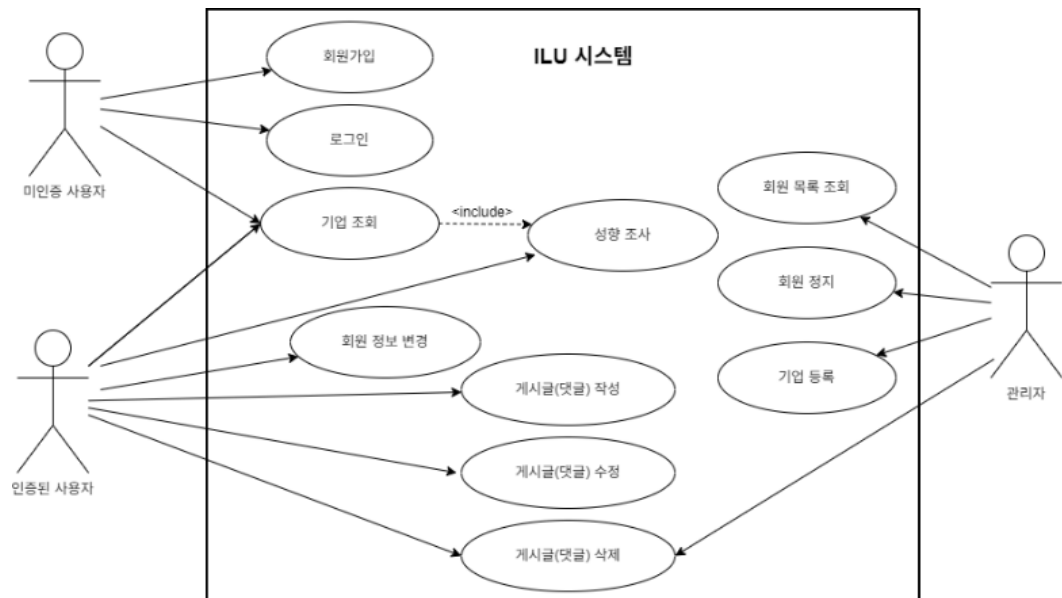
ILU 시스템

미인증 사용자

회원가입

로그인

기업 조회

<include>

성향 조사

회원 목록 조회

회원 정지

기업 등록

관리자

인증된 사용자

회원 정보 변경

게시글(댓글) 작성

게시글(댓글) 수정

게시글(댓글) 삭제